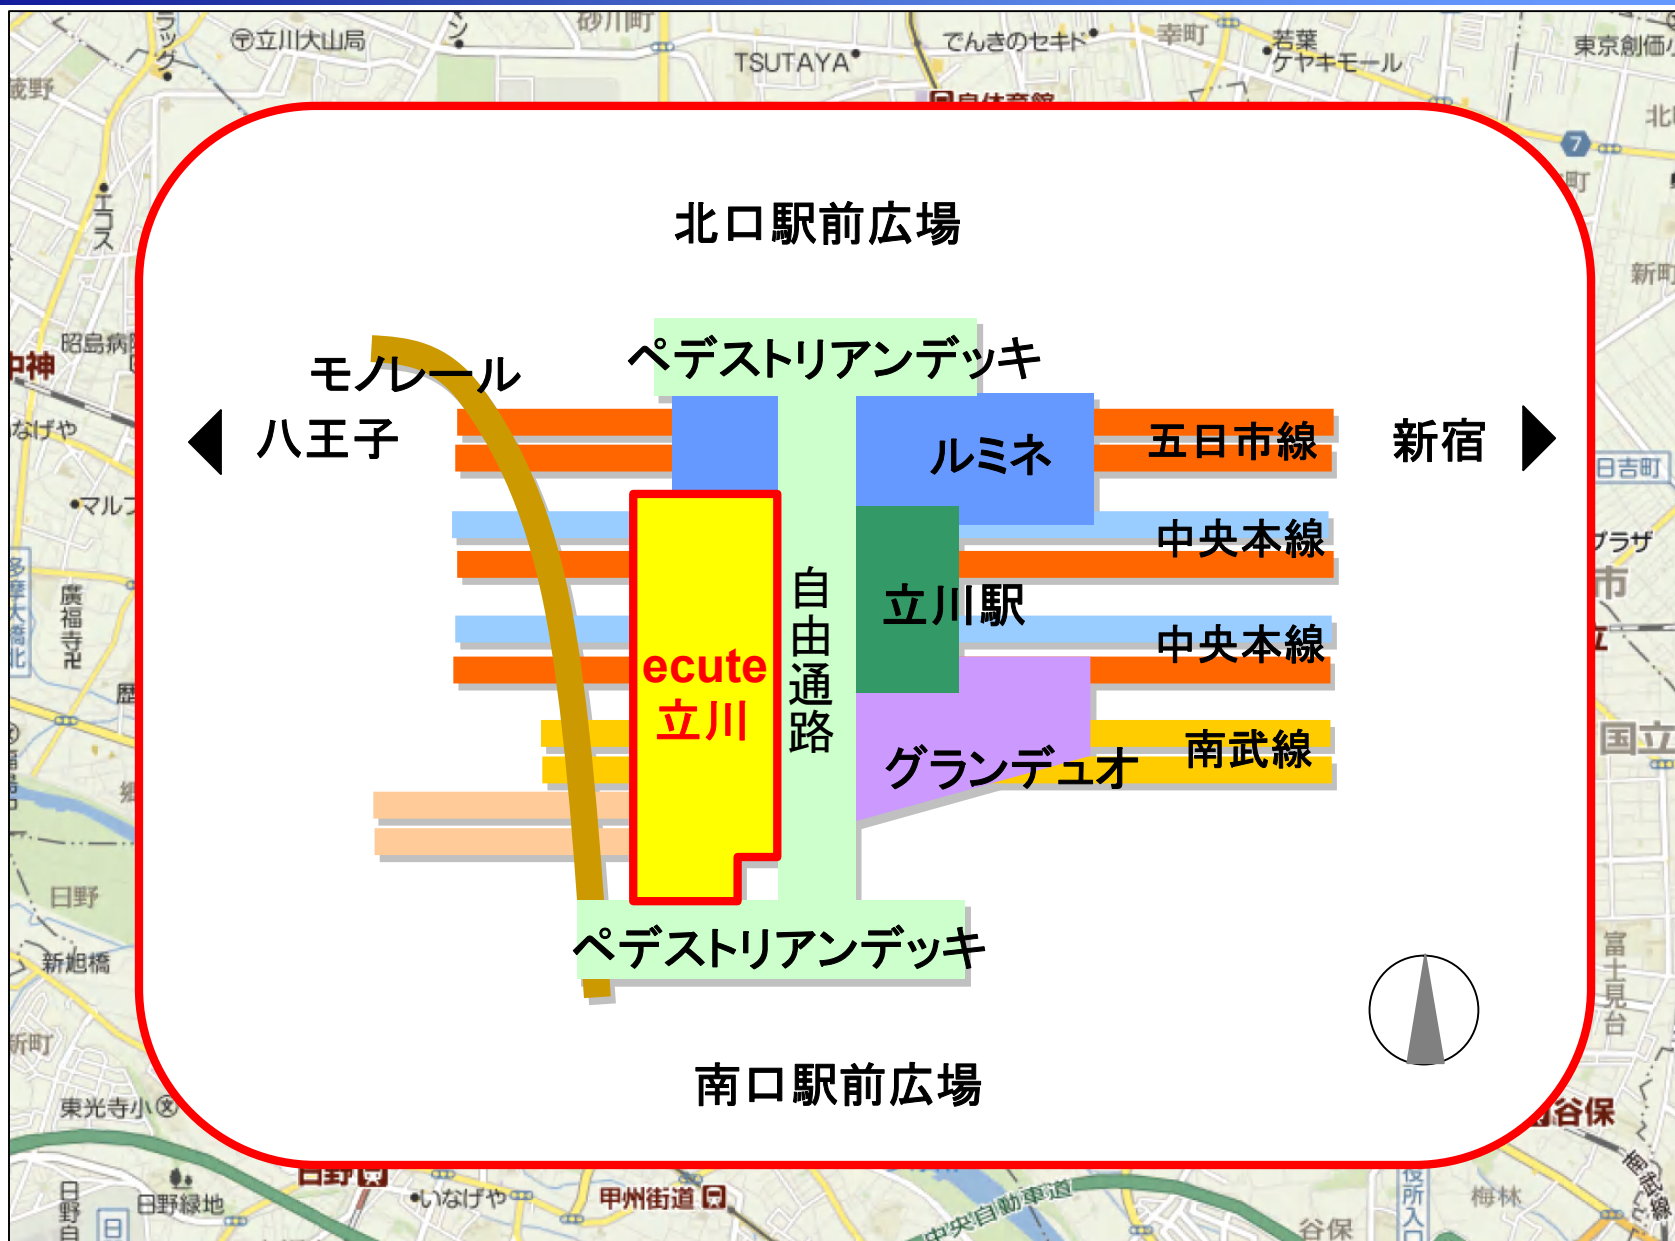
北口駅前広場

ペデストリアンデッキ

モノレール

八王子

ルミネ

五日市線

新宿

中央本線

立川駅

自由通路

ecute 立川

中央本線

グランデュオ

南武線

ペデストリアンデッキ

南口駅前広場

立川大山局
砂川町
TSUTAYA
でんきのセキド
幸町
若葉 ケヤキモール
東京創価
北
町
新町
昭島病
中神
なげや
マルフ
日吉町
プラザ
市
廣福寺
国立
日野
新柏橋
新町
東光寺小
富士見台
谷保
日野
日野緑地
いなげや
甲州街道
中央自動車道
谷保
梅林
役所入口